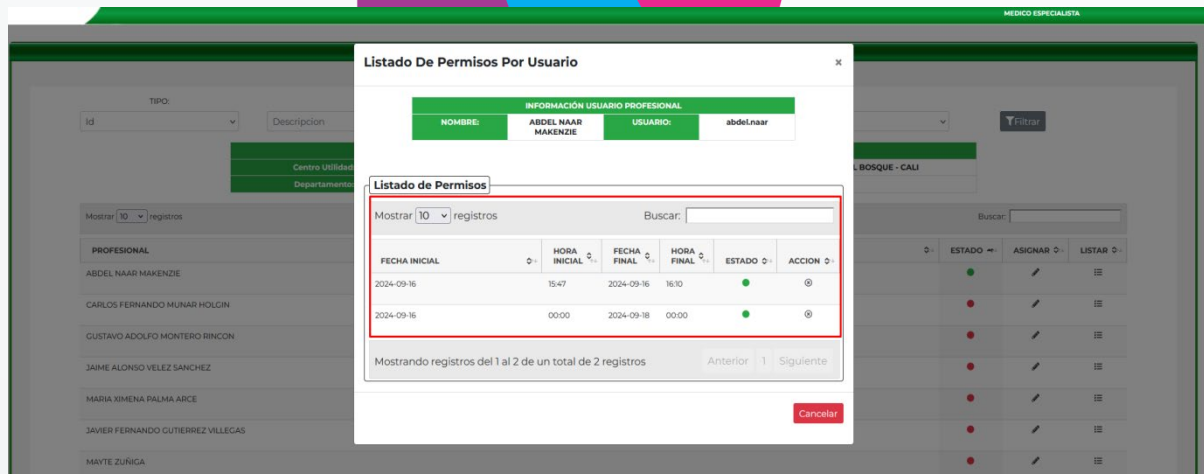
MEDICO ESPECIALISTA

TIPO:
Id
Descripcion
Filtrar

Centro Utilidad
Departamento
L BOSQUE - CALI

Mostrar 10 registros
Buscar:

| PROFESIONAL | ESTADO | ASIGNAR | LISTAR |
|---|---|---|---|
| ABDEL NAAR MAKENZIE | | | |
| CARLOS FERNANDO MUNAR HOLGIN | | | |
| GUSTAVO ADOLFO MONTERO RINCON | | | |
| JAIME ALONSO VELEZ SANCHEZ | | | |
| MARIA XIMENA PALMA ARCE | | | |
| JAVIER FERNANDO GUTIERREZ VILLEGAS | | | |
| MAYTE ZUÑIGA | | | |

Listado De Permisos Por Usuario ×

INFORMACIÓN USUARIO PROFESIONAL

| NOMBRE: | ABDEL NAAR MAKENZIE | USUARIO: | abdel.naar |
|---|---|---|---|

Listado de Permisos

Mostrar 10 registros
Buscar:

| FECHA INICIAL | HORA INICIAL | FECHA FINAL | HORA FINAL | ESTADO | ACCION |
|---|---|---|---|---|---|
| 2024-09-16 | 15:47 | 2024-09-16 | 16:10 | | |
| 2024-09-16 | 00:00 | 2024-09-18 | 00:00 | | |

Mostrando registros del 1 al 2 de un total de 2 registros
Anterior 1 Siguiente

Cancelar